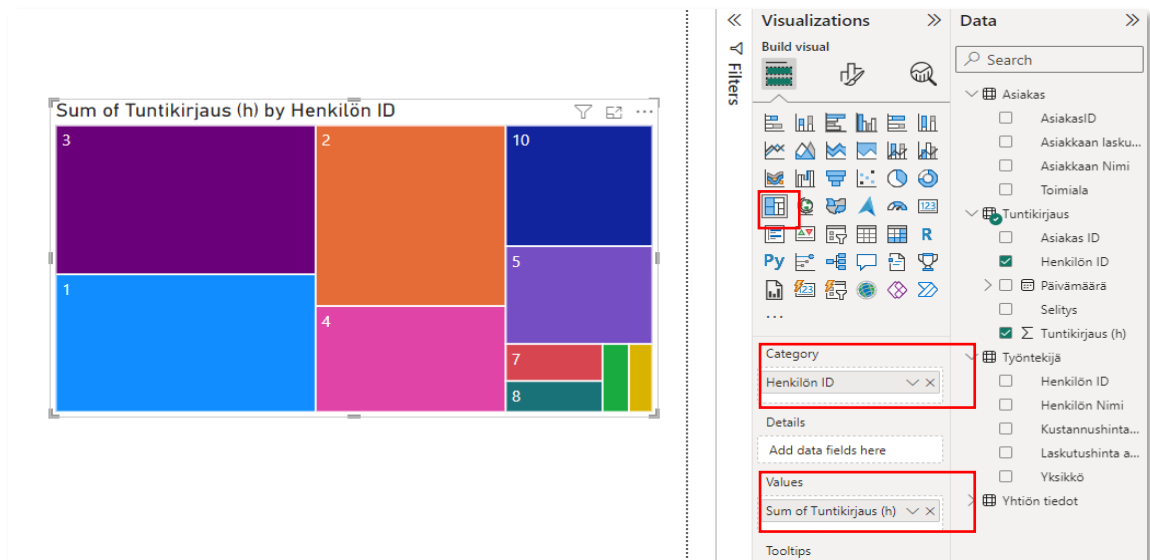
Sum of Tuntikirjaus (h) by Henkilön ID

3
2
10
1
5
4
7
8

Filters

Visualizations
Build visual

Py
R
123
...

Category
Henkilön ID

Details
Add data fields here

Values
Sum of Tuntikirjaus (h)

Tooltips

Data
Search

Asiakas
AsiakasID
Asiakkaan lasku...
Asiakkaan Nimi
Toimiala
Tuntikirjaus
Asiakas ID
Henkilön ID
Päivämäärä
Selitys
$\Sigma$ Tuntikirjaus (h)
Työntekijä
Henkilön ID
Henkilön Nimi
Kustannushinta...
Laskutushinta a...
Yksikkö
Yhtiön tiedot